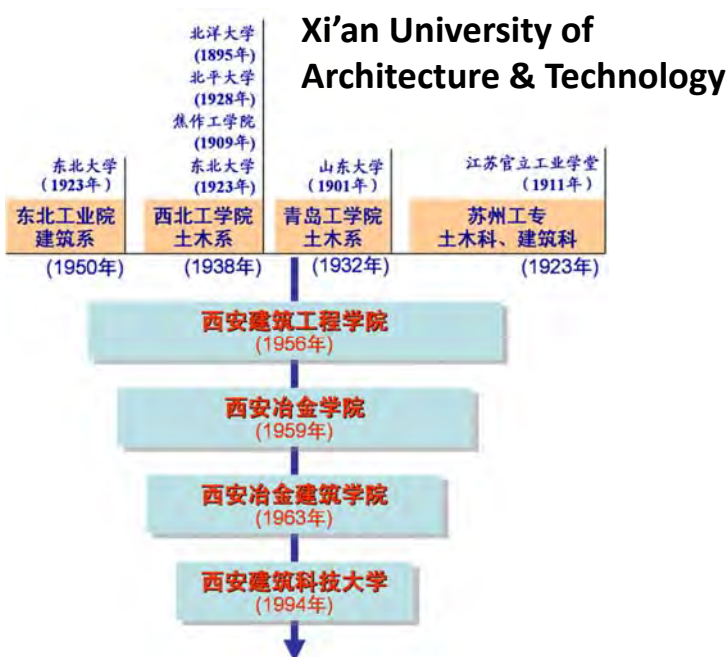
Xi’an University of Architecture & Technology

东北大学
（1923年）

东北工业院
建筑系

(1950年)

北洋大学
(1895年)
北平大学
(1928年)
焦作工学院
(1909年)
东北大学
(1923年)

西北工学院
土木系

(1938年)

山东大学
（1901年）

青岛工学院
土木系

(1932年)

江苏官立工业学堂
（1911年）

苏州工专
土木科、建筑科

(1923年)

西安建筑工程学院
(1956年)

西安冶金学院
(1959年)

西安冶金建筑学院
(1963年)

西安建筑科技大学
(1994年)